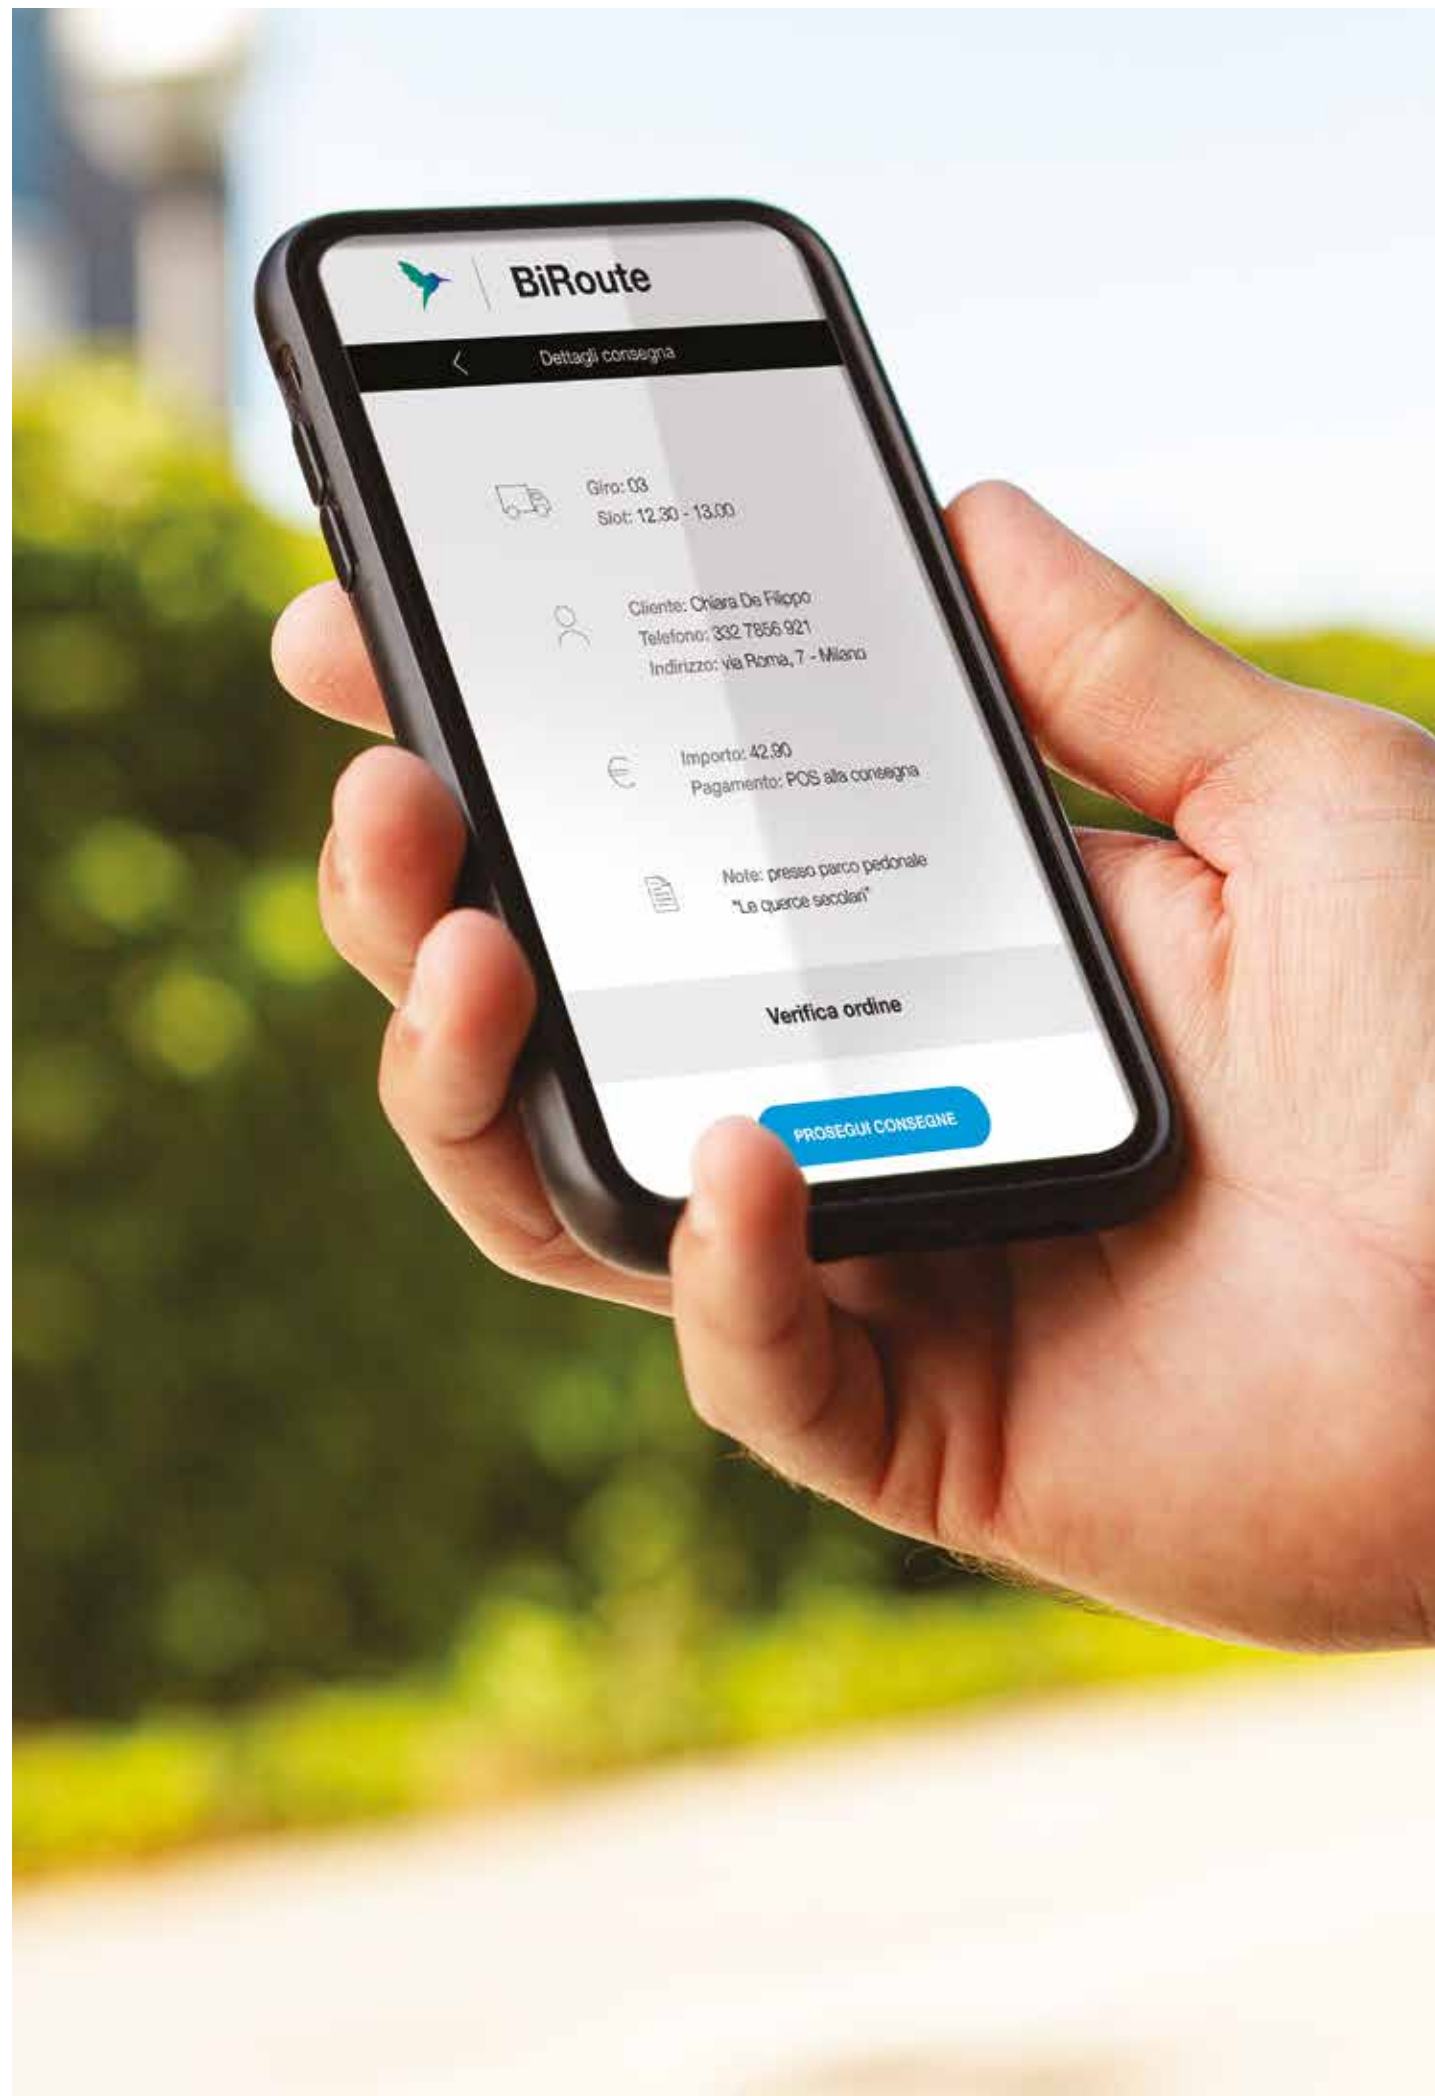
BiRoute

<

Dettagli consegna

Giro: 03
Slot: 12.30 - 13.00

Cliente: Chiara De Filippo
Telefono: 332 7856 921
Indirizzo: via Roma, 7 - Milano

Importo: 42.90
Pagamento: POS alla consegna

Note: presso parco pedonale "Le querce secolari"

Verifica ordine

PROSEGUI CONSEGNE